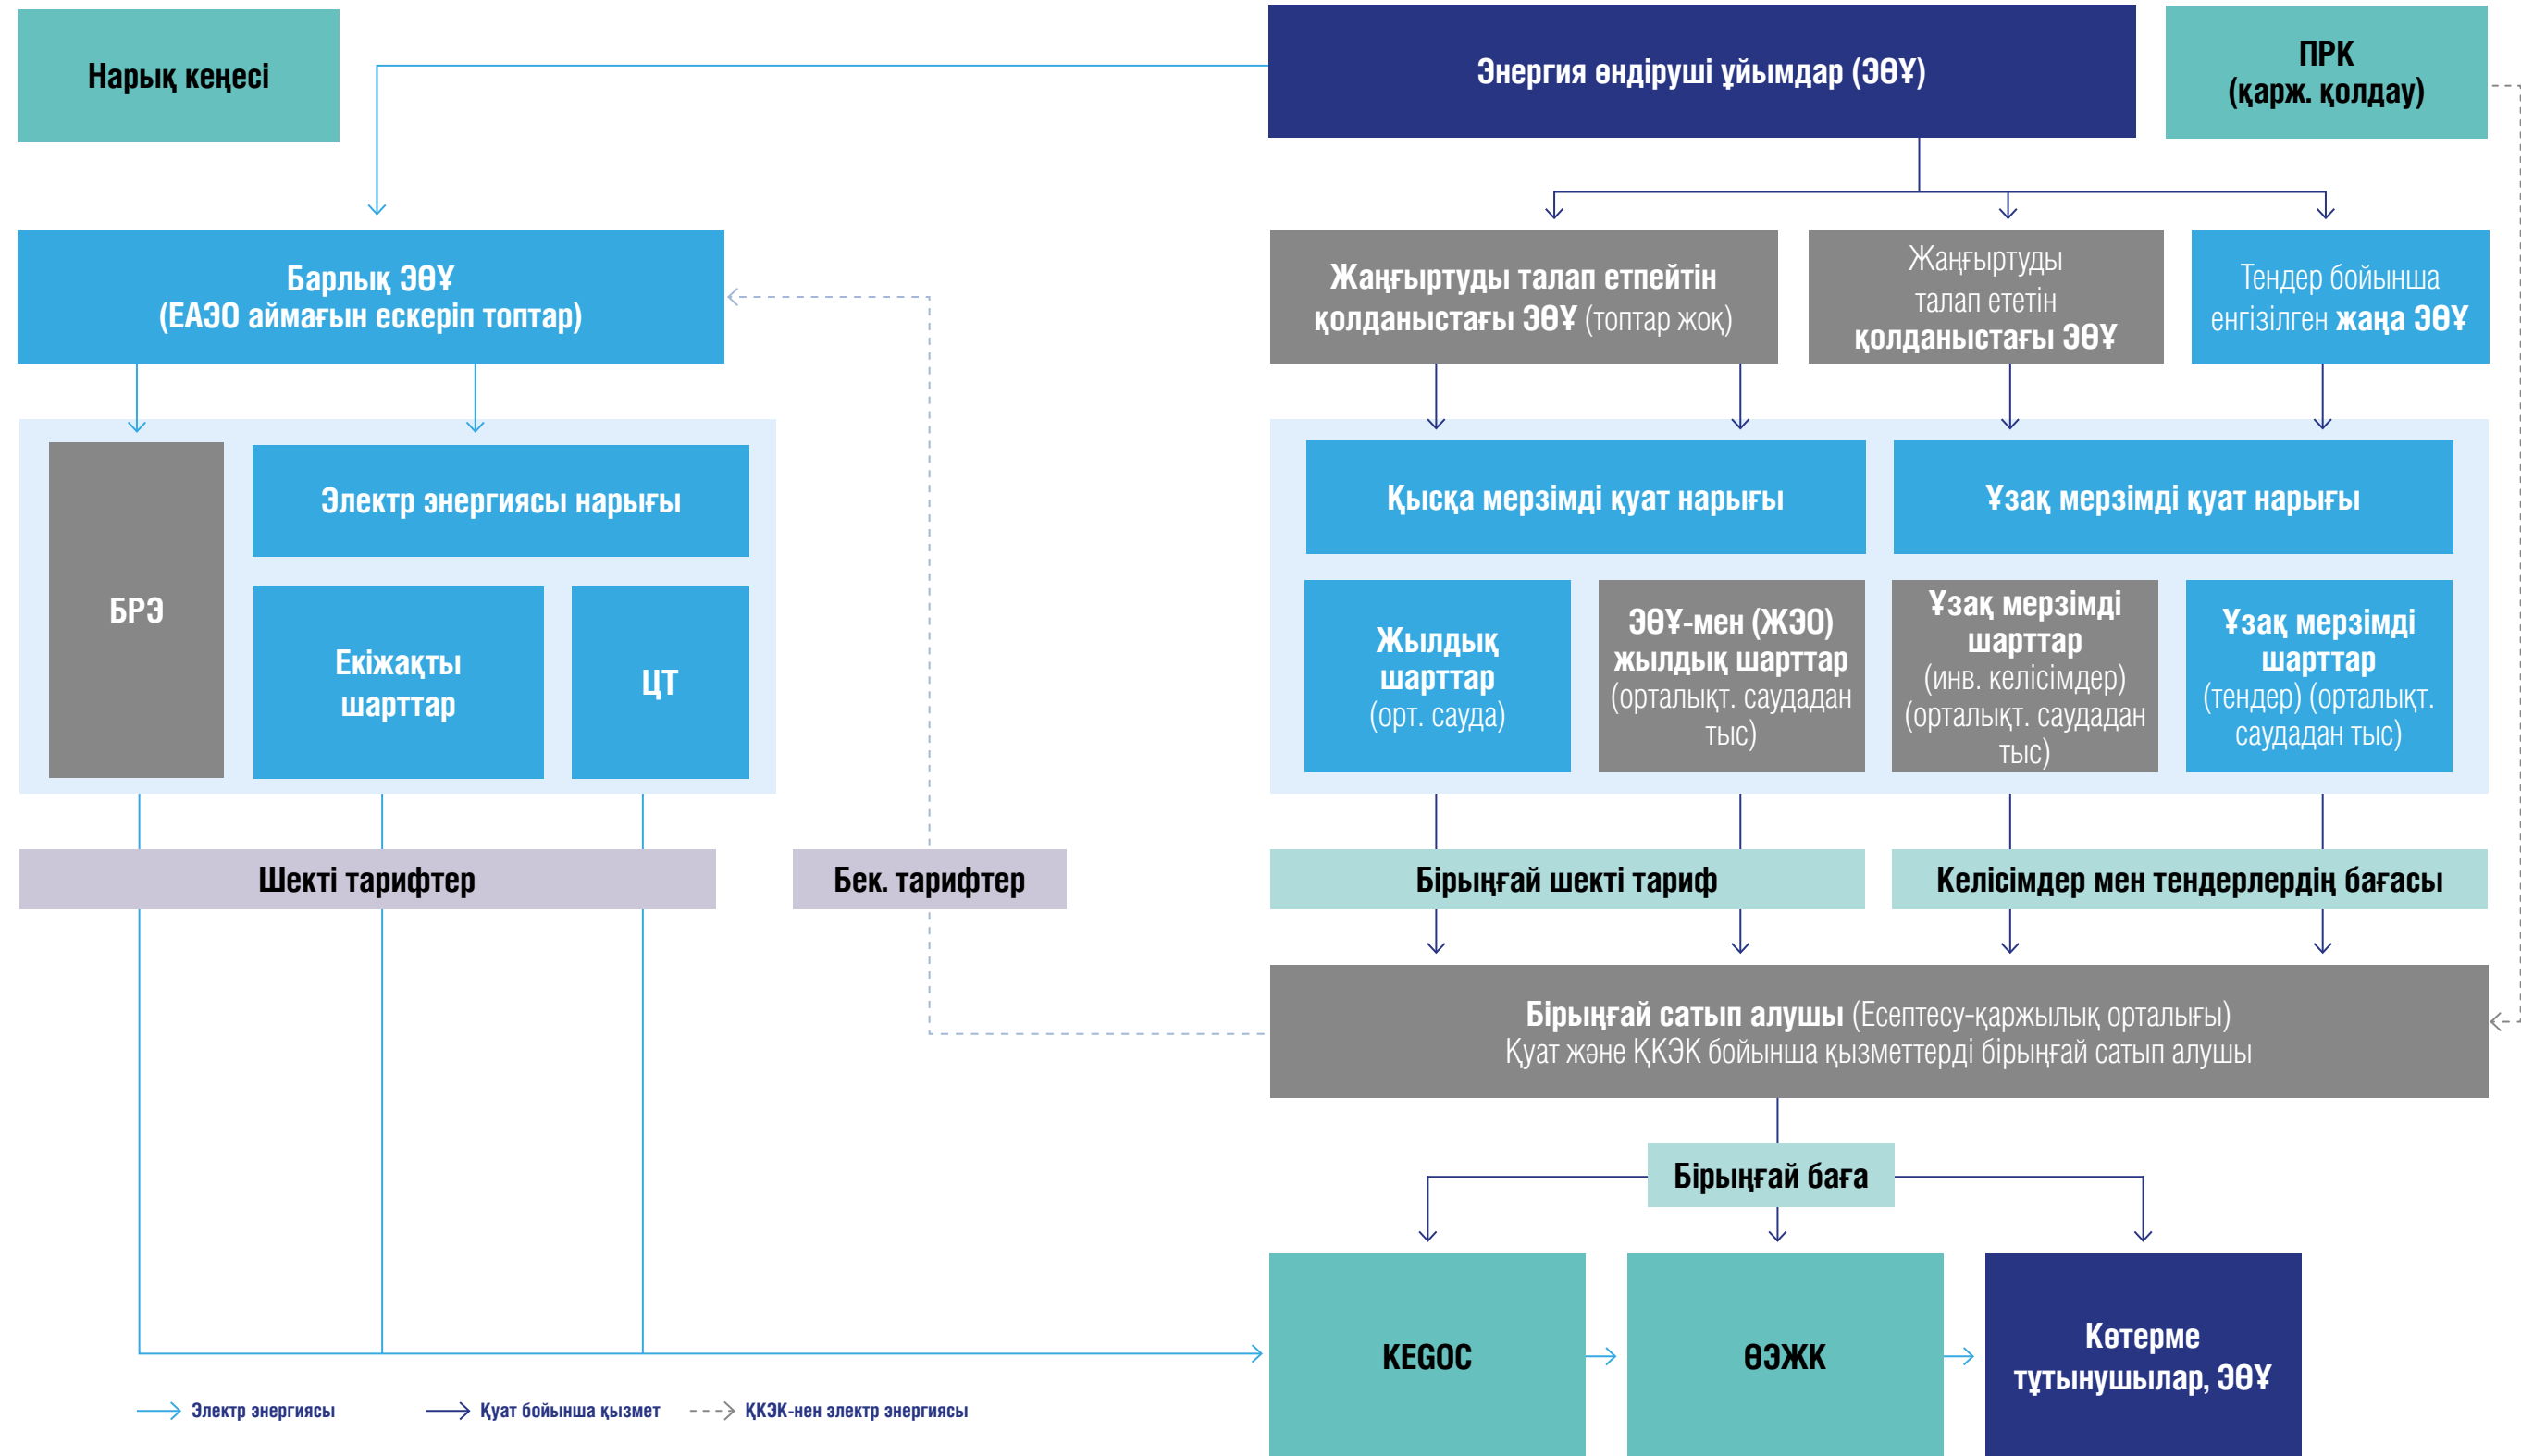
Нарық кеңесі

Энергия өндіруші ұйымдар (ЭӨҰ)

ПРК
(қарж. қолдау)

Барлық ЭӨҰ
(ЕАЭО аймағын ескеріп топтар)

Жаңғыртуды талап етпейтін қолданыстағы ЭӨҰ (топтар жоқ)

Жаңғыртуды талап ететін қолданыстағы ЭӨҰ

Тендер бойынша енгізілген жаңа ЭӨҰ

БРЭ

Электр энергиясы нарығы

Екіжақты шарттар

ЦТ

Қысқа мерзімді қуат нарығы

Ұзақ мерзімді қуат нарығы

Жылдық шарттар (орт. сауда)

ЭӨҰ-мен (ЖЭО) жылдық шарттар (орталықт. саудадан тыс)

Ұзақ мерзімді шарттар (инв. келісімдер) (орталықт. саудадан тыс)

Ұзақ мерзімді шарттар (тендер) (орталықт. саудадан тыс)

Шекті тарифтер

Бек. тарифтер

Бірыңғай шекті тариф

Келісімдер мен тендерлердің бағасы

Бірыңғай сатып алушы (Есептесу-қаржылық орталығы)
Қуат және ҚКЭК бойынша қызметтерді бірыңғай сатып алушы

Бірыңғай баға

KEGOC

ӨЭЖК

Көтерме тұтынушылар, ЭӨҰ

Электр энергиясы

Қуат бойынша қызмет

ҚКЭК-нен электр энергиясы